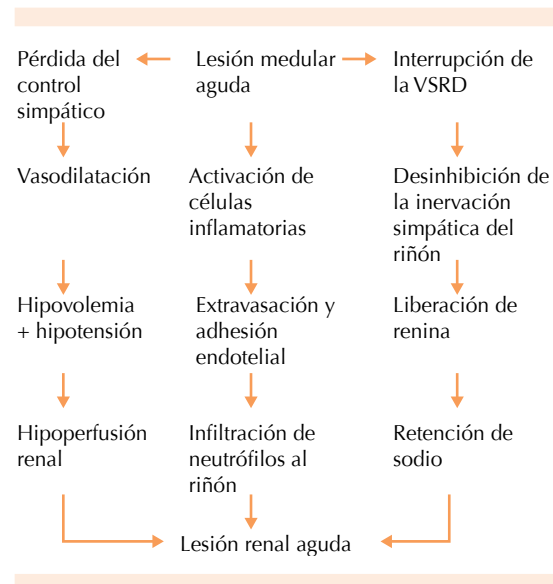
Pérdida del control simpático

Lesión medular aguda

Interrupción de la VSRD

Vasodilatación

Activación de células inflamatorias

Desinhibición de la inervación simpática del riñón

Hipovolemia + hipotensión

Extravasación y adhesión endotelial

Liberación de renina

Hipoperfusión renal

Infiltración de neutrófilos al riñón

Retención de sodio

Lesión renal aguda